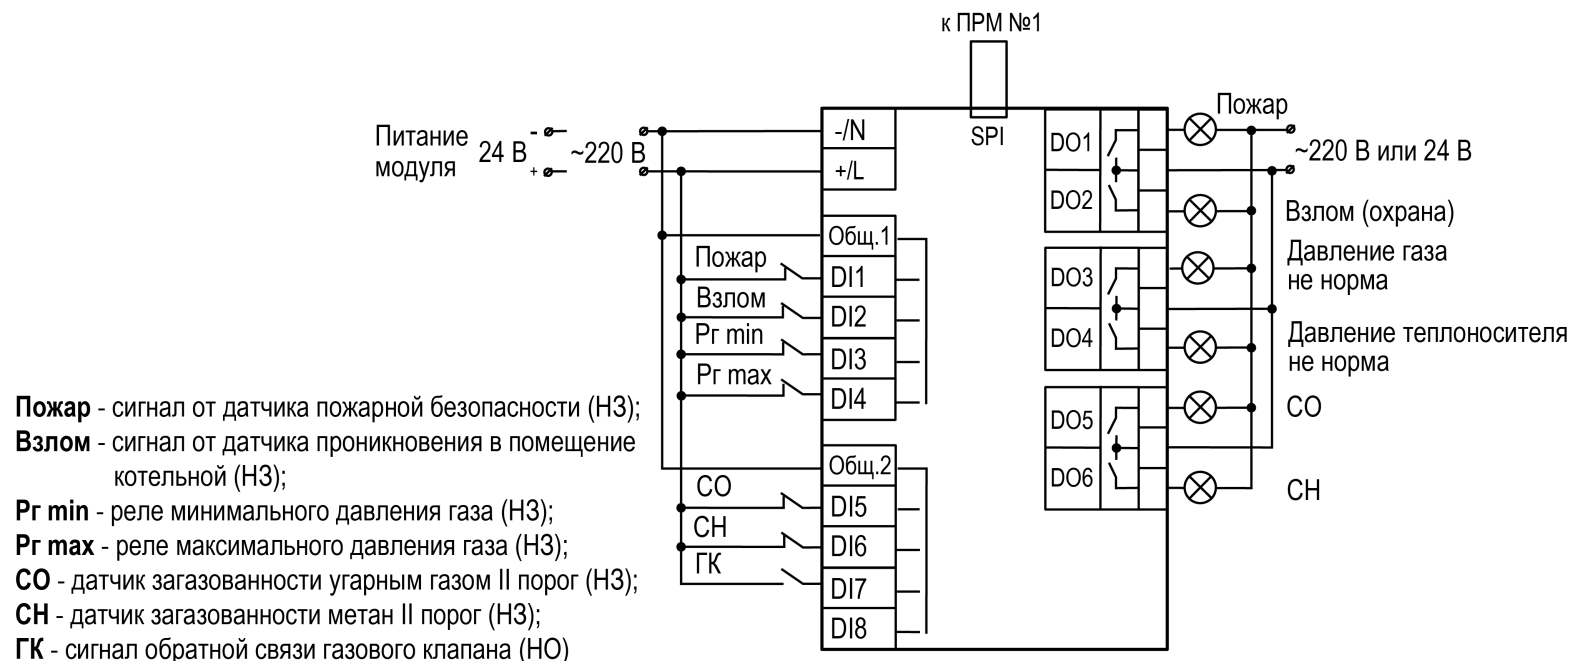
к ПРМ №1

Питание модуля 24 В - + ~220 В

-/N
+/L
SPI

Общ.1
Пожар DI1
Взлом DI2
Pr min DI3
Pr max DI4

Общ.2
CO DI5
CH DI6
ГК DI7
DI8

DO1
DO2
DO3
DO4
DO5
DO6

Пожар
~220 В или 24 В
Взлом (охрана)
Давление газа не норма
Давление теплоносителя не норма
CO
CH

**Пожар** - сигнал от датчика пожарной безопасности (НЗ);
**Взлом** - сигнал от датчика проникновения в помещение котельной (НЗ);
**Pr min** - реле минимального давления газа (НЗ);
**Pr max** - реле максимального давления газа (НЗ);
**CO** - датчик загазованности угарным газом II порог (НЗ);
**CH** - датчик загазованности метан II порог (НЗ);
**ГК** - сигнал обратной связи газового клапана (НО)